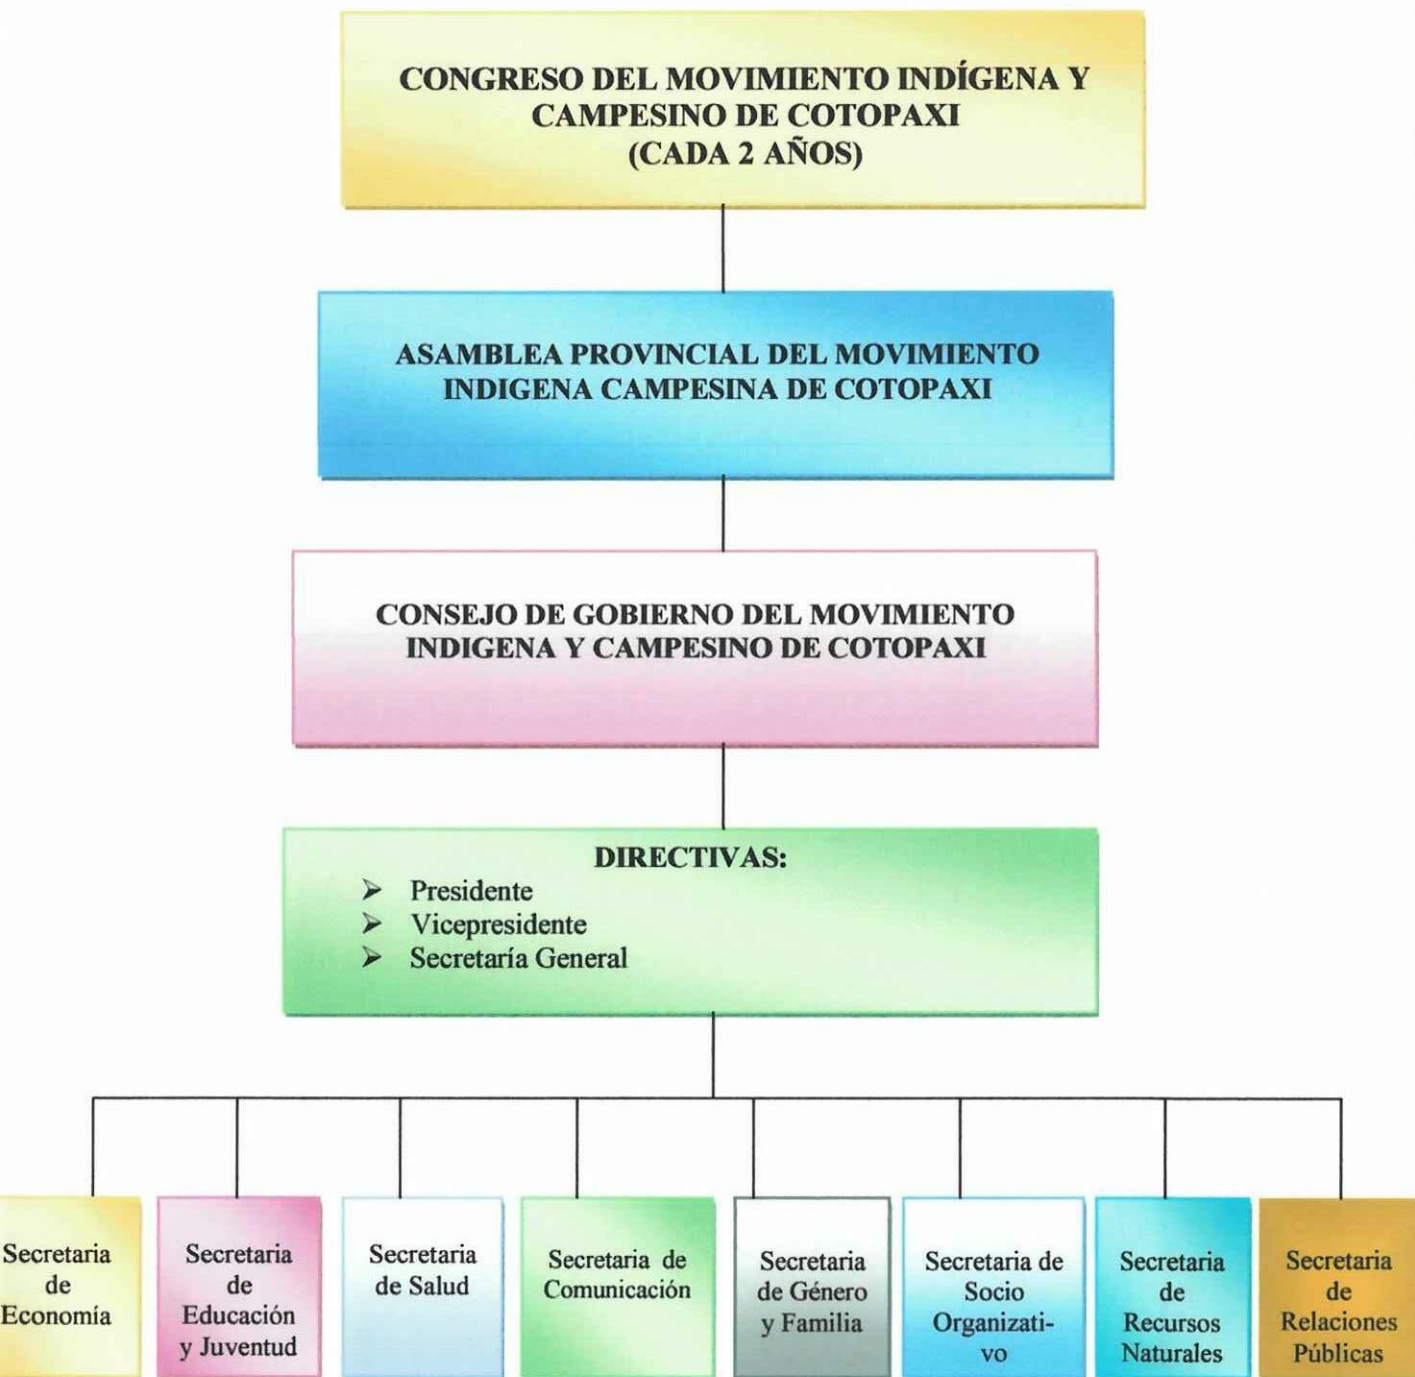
CONGRESO DEL MOVIMIENTO INDÍGENA Y CAMPESINO DE COTOPAXI
(CADA 2 AÑOS)

ASAMBLEA PROVINCIAL DEL MOVIMIENTO INDIGENA CAMPESINA DE COTOPAXI

CONSEJO DE GOBIERNO DEL MOVIMIENTO INDIGENA Y CAMPESINO DE COTOPAXI

DIRECTIVAS:
➤ Presidente
➤ Vicepresidente
➤ Secretaría General

Secretaria de Economía

Secretaria de Educación y Juventud

Secretaria de Salud

Secretaria de Comunicación

Secretaria de Género y Familia

Secretaria de Socio Organizativo

Secretaria de Recursos Naturales

Secretaria de Relaciones Públicas